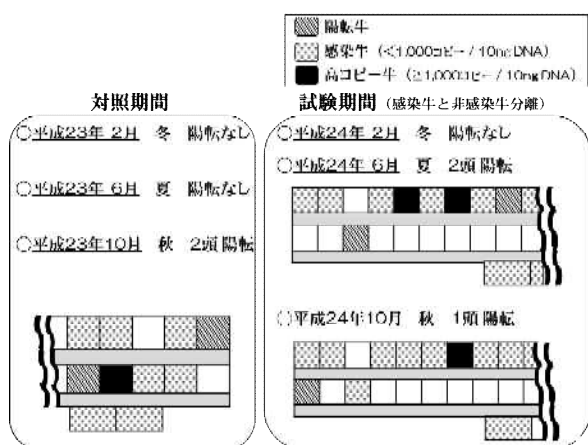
陽転牛
感染牛（<1,000コピー / 10ng DNA）
高コピー牛（≧1,000コピー / 10ng DNA）

対照期間

○平成23年 2月　冬　陽転なし

○平成23年 6月　夏　陽転なし

○平成23年10月　秋　2頭陽転

試験期間（感染牛と非感染牛分離）

○平成24年 2月　冬　陽転なし

○平成24年 6月　夏　2頭陽転

○平成24年10月　秋　1頭陽転